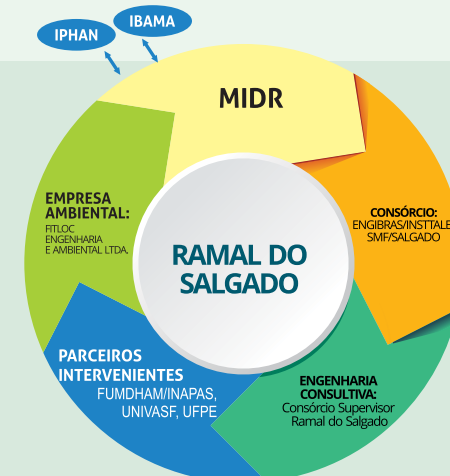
IPHAN

IBAMA

MIDR

EMPRESA AMBIENTAL:
FITLOC ENGENHARIA E AMBIENTAL LTDA.

CONSÓRCIO:
ENGIBRAS/INSTTALE SMF/SALGADO

RAMAL DO SALGADO

PARCEIROS INTERVENIENTES
FUMDHAM/INAPAS, UNIVASF, UFPE

ENGENHARIA CONSULTIVA:
Consórcio Supervisor Ramal do Salgado